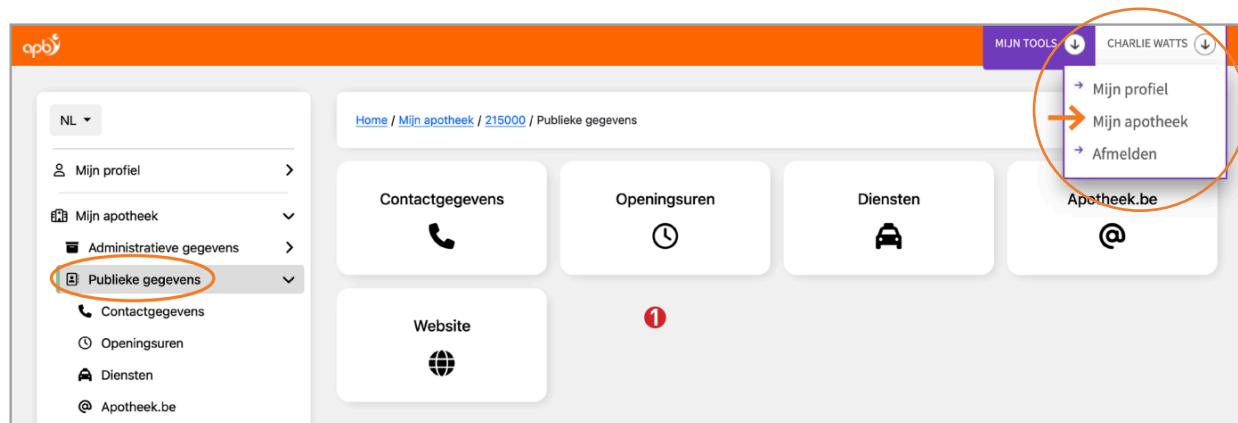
apb

MIJN TOOLS

CHARLIE WATTS

Mijn profiel
Mijn apotheek
Afmelden

NL

Mijn profiel

Mijn apotheek

Administratieve gegevens

Publieke gegevens

Contactgegevens

Openingsuren

Diensten

Apotheek.be

Home / Mijn apotheek / 215000 / Publieke gegevens

Contactgegevens

Openingsuren

Diensten

Apotheek.be

Website

1